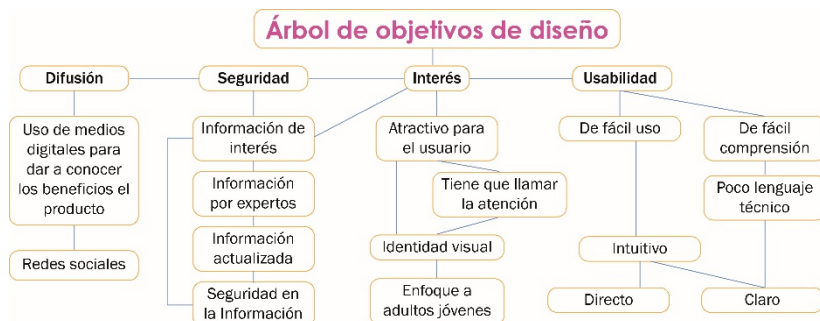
Árbol de objetivos de diseño

Difusión

Seguridad

Interés

Usabilidad

Uso de medios digitales para dar a conocer los beneficios el producto

Redes sociales

Información de interés

Información por expertos

Información actualizada

Seguridad en la Información

Atractivo para el usuario

Tiene que llamar la atención

Identidad visual

Enfoque a adultos jóvenes

De fácil uso

De fácil comprensión

Poco lenguaje técnico

Intuitivo

Directo

Claro